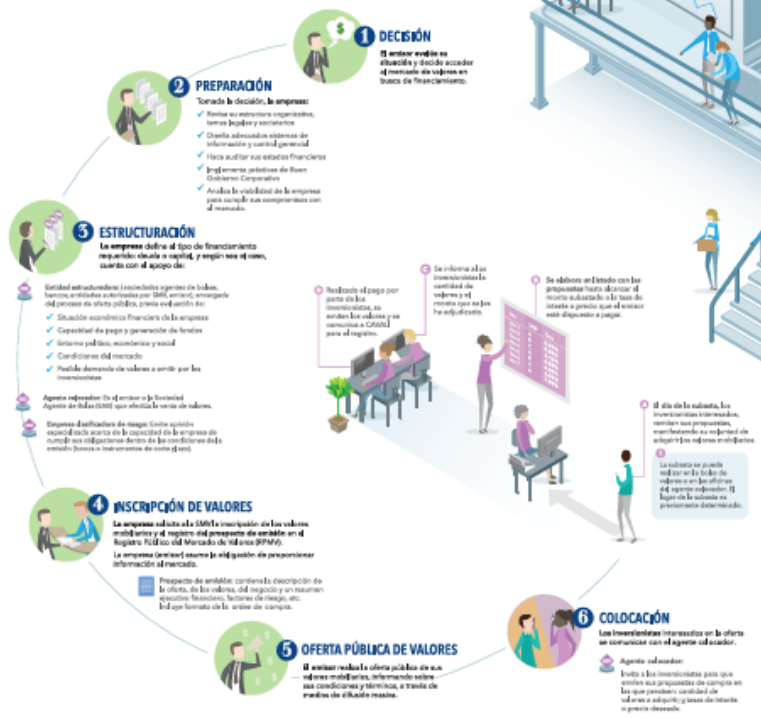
1 DECISIÓN

El emisor evalúa su situación y decide acceder al mercado de valores en busca de financiamiento.

2 PREPARACIÓN

Tomada la decisión, la empresa:

Revisa su estructura organizativa, temas legales y societarios.

Diseña adecuados sistemas de información y control gerencial

Hace auditar sus estados financieros

Implementa prácticas de Buen Gobierno Corporativo

Analiza la viabilidad de la empresa para cumplir sus compromisos con el mercado.

3 ESTRUCTURACIÓN

La empresa define el tipo de financiamiento requerido: deuda o capital, y según sea el caso, cuenta con el apoyo de:

Entidad estructuradora (sociedades agentes de bolsa, bancos, entidades autorizadas por SMV, entre otros), encargada del proceso de oferta pública, previa evaluación de:

Situación económica financiera de la empresa

Capacidad de pago y generación de fondos

Entorno político, económico y social

Condiciones del mercado

Posible demanda de valores a emitir por los inversionistas

Agente colocador: Es el emisor o la Sociedad Agente de Bolsa (SAB) que efectúa la venta de valores.

Empresa clasificadora de riesgo: Emite opinión especializada acerca de la capacidad de la empresa de cumplir sus obligaciones dentro de las condiciones de la emisión (bonos o instrumentos de corto plazo).

Realizado el pago por parte de los inversionistas, se emiten los valores y se comunica a CAVALI para el registro.

Se informa a los inversionistas la cantidad de valores y el monto que se les ha adjudicado.

Se elabora un listado con las propuestas hasta alcanzar el monto subastado o la tasa de interés o precio que el emisor está dispuesto a pagar.

El día de la subasta, los inversionistas interesados, remiten sus propuestas, manifestando su voluntad de adquirir los valores mobiliarios.

La subasta se puede realizar en la bolsa de valores o en las oficinas del agente colocador. El lugar de la subasta es previamente determinado.

4 INSCRIPCIÓN DE VALORES

La empresa solicita a la SMV la inscripción de los valores mobiliarios y el registro del prospecto de emisión en el Registro Público del Mercado de Valores (RPMV).

La empresa (emisor) asume la obligación de proporcionar información al mercado.

Prospecto de emisión: contiene la descripción de la oferta, de los valores, del negocio y un resumen ejecutivo financiero, factores de riesgo, etc. Incluye formato de la orden de compra.

5 OFERTA PÚBLICA DE VALORES

El emisor realiza la oferta pública de sus valores mobiliarios, informando sobre sus condiciones y términos, a través de medios de difusión masiva.

6 COLOCACIÓN

Los inversionistas interesados en la oferta se comunican con el agente colocador.

Agente colocador:

Invita a los inversionistas para que emitan sus propuestas de compra en las que precisen: cantidad de valores a adquirir y tasas de interés o precio deseado.